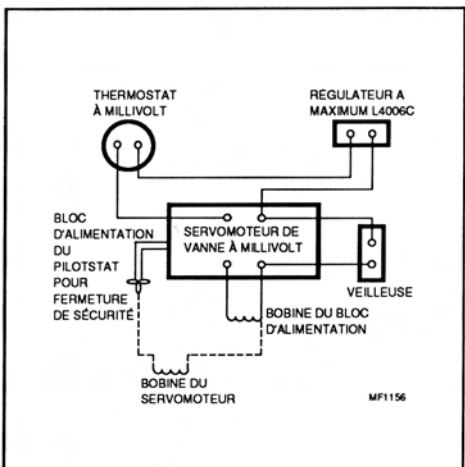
THERMOSTAT À MILLIVOLT

REGULATEUR A MAXIMUM L4006C

BLOC D'ALIMENTATION DU PILOTSTAT POUR FERMETURE DE SÉCURITÉ

SERVOMOTEUR DE VANNE À MILLIVOLT

VEILLEUSE

BOBINE DU BLOC D'ALIMENTATION

BOBINE DU SERVOMOTEUR

MF1156